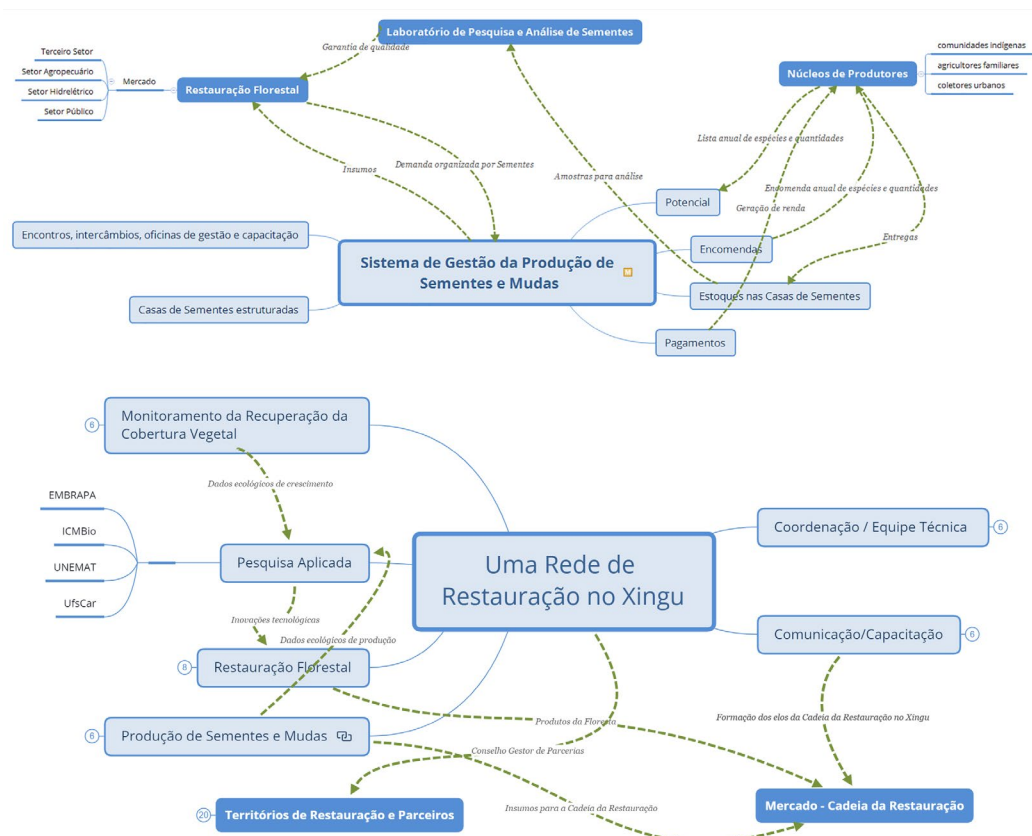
Laboratório de Pesquisa e Análise de Sementes

Garantia de qualidade

Terceiro Setor
Setor Agropecuário
Setor Hidrelétrico
Setor Público

Mercado

Restauração Florestal

Núcleos de Produtores

comunidades indígenas
agricultores familiares
coletores urbanos

Lista anual de espécies e quantidades

Insumos

Demanda organizada por Sementes

Amostras para análise

Potencial

Encomenda anual de espécies e quantidades

Geração de renda

Encontros, intercâmbios, oficinas de gestão e capacitação

Sistema de Gestão da Produção de Sementes e Mudas

Encomendas

Entregas

Casas de Sementes estruturadas

Estoques nas Casas de Sementes

Pagamentos

6 Monitoramento da Recuperação da Cobertura Vegetal

Dados ecológicos de crescimento

EMBRAPA
ICMBio
UNEMAT
UfsCar

Pesquisa Aplicada

Uma Rede de Restauração no Xingu

Coordenação / Equipe Técnica 6

Inovações tecnológicas

Dados ecológicos de produção

8 Restauração Florestal

Comunicação/Capacitação 6

Formação dos elos da Cadeia da Restauração no Xingu

Produtos da Floresta

6 Produção de Sementes e Mudas

Conselho Gestor de Parcerias

20 Territórios de Restauração e Parceiros

Insumos para a Cadeia da Restauração

Mercado - Cadeia da Restauração